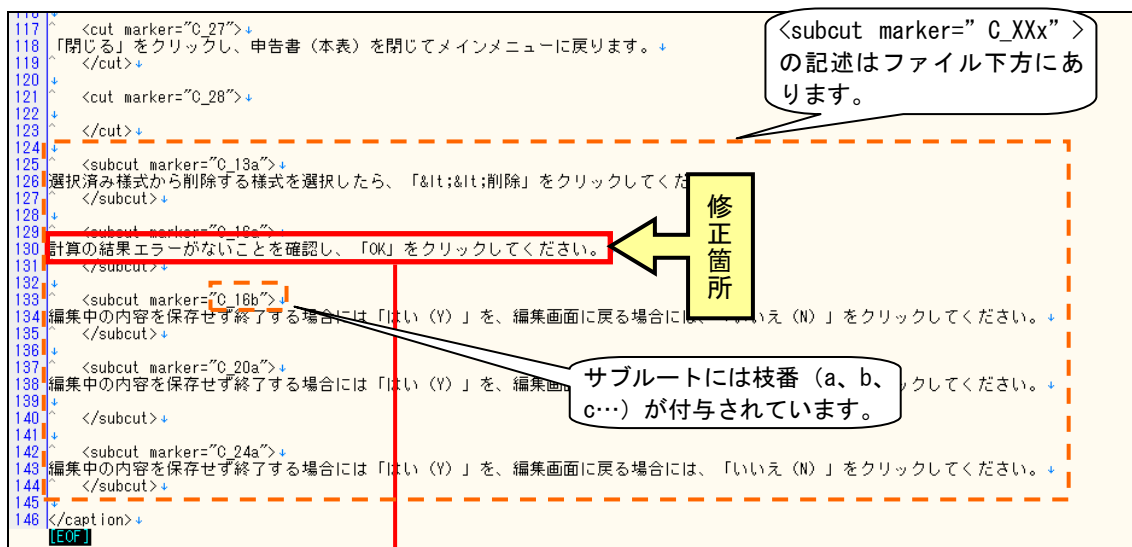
117 <cut marker="C_27">
118 「閉じる」をクリックし、申告書（本表）を閉じてメインメニューに戻ります。
119 </cut>
120
121 <cut marker="C_28">
122
123 </cut>
124
125 <subcut marker="C_13a">
126 選択済み様式から削除する様式を選択したら、「&lt;&lt;削除」をクリックしてくだ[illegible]
127 </subcut>
128
129 <subcut marker="C_16a">
130 計算の結果エラーがないことを確認し、「OK」をクリックしてください。
131 </subcut>
132
133 <subcut marker="C_16b">
134 編集中の内容を保存せず終了する場合には「はい（Y）」を、編集画面に戻る場合には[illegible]いいえ（N）」をクリックしてください。
135 </subcut>
136
137 <subcut marker="C_20a">
138 編集中の内容を保存せず終了する場合には「はい（Y）」を、編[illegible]クしてください。
139
140 </subcut>
141
142 <subcut marker="C_24a">
143 編集中の内容を保存せず終了する場合には「はい（Y）」を、編集画面に戻る場合には、「いいえ（N）」をクリックしてください。
144 </subcut>
145
146 </caption>
[EOF]

<subcut marker="C_XXx">の記述はファイル下方にあります。

修正箇所

サブルートには枝番（a、b、c…）が付与されています。